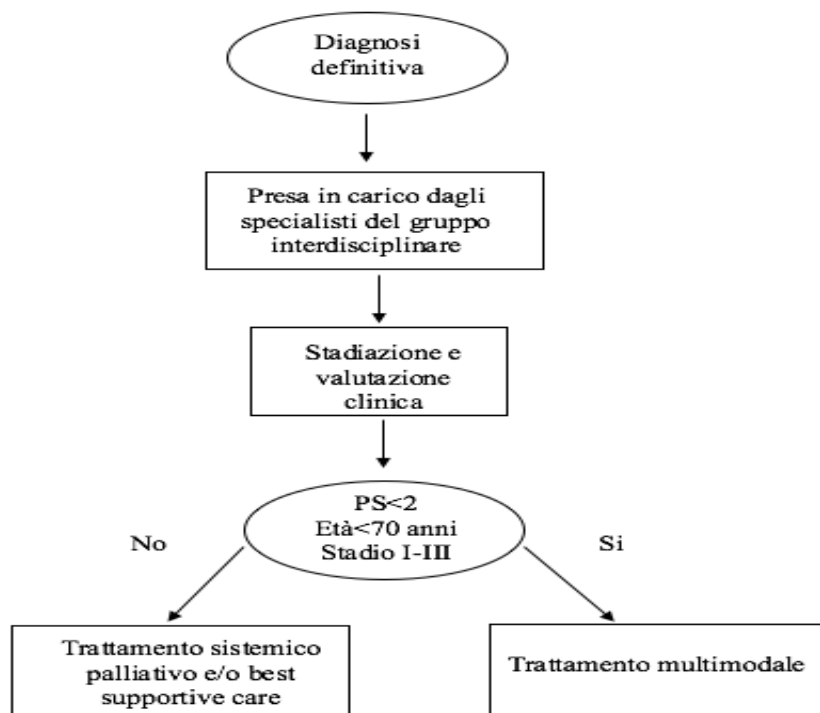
Diagnosi definitiva

Presa in carico dagli specialisti del gruppo interdisciplinare

Stadiazione e valutazione clinica

PS<2
Età<70 anni
Stadio I-III

No

Si

Trattamento sistemico palliativo e/o best supportive care

Trattamento multimodale